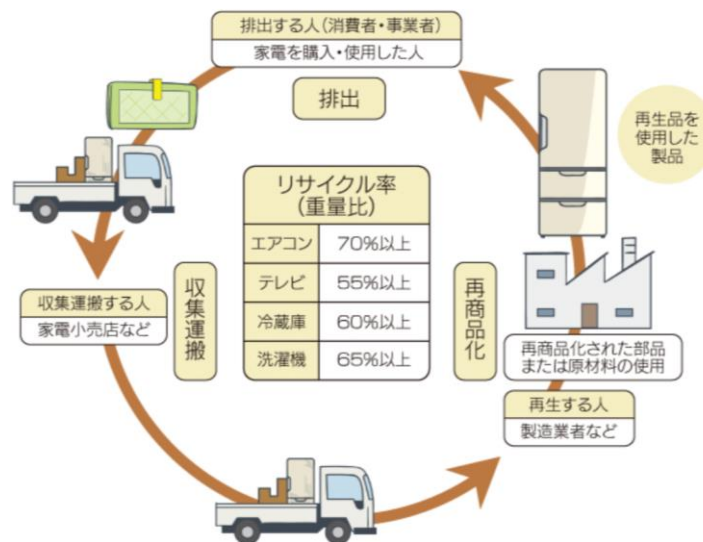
排出する人(消費者・事業者)
家電を購入・使用した人

排出

再生品を使用した製品

リサイクル率
(重量比)

| エアコン | 70%以上 |
|---|---|
| テレビ | 55%以上 |
| 冷蔵庫 | 60%以上 |
| 洗濯機 | 65%以上 |

収集運搬する人
家電小売店など

収集運搬

再商品化

再商品化された部品または原材料の使用

再生する人
製造業者など